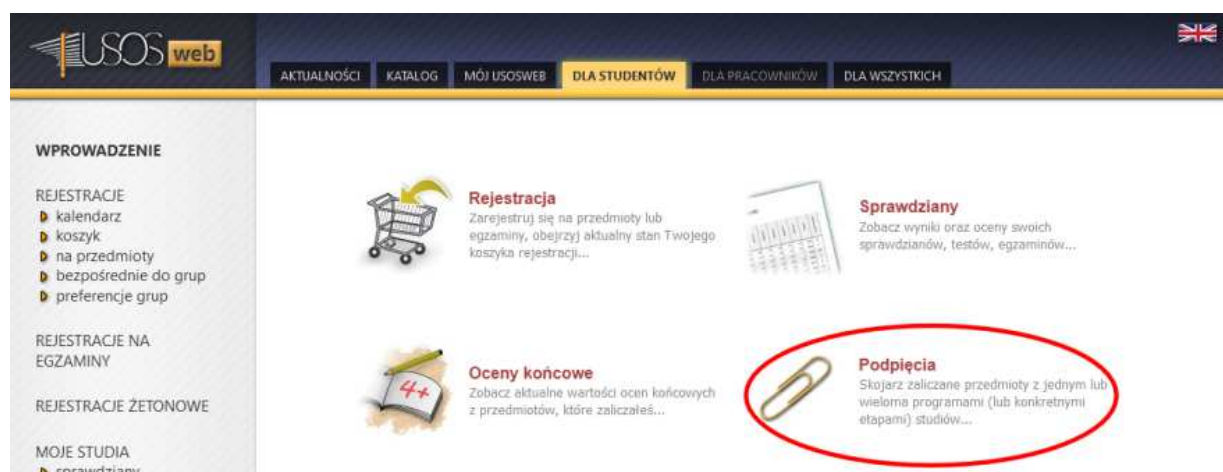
USOS web

AKTUALNOŚCI | KATALOG | MÓJ USOSWEB | DLA STUDENTÓW | DLA PRACOWNIKÓW | DLA WSZYSTKICH

WPROWADZENIE

REJESTRACJE
kalendarz
koszyk
na przedmioty
bezpośrednie do grup
preferencje grup

REJESTRACJE NA EGZAMINY

REJESTRACJE ŻETONOWE

MOJE STUDIA
sprawdziany

Rejestracja
Zarejestruj się na przedmioty lub egzaminy, obejrzyj aktualny stan Twojego koszyka rejestracji...

Sprawdziany
Zobacz wyniki oraz oceny swoich sprawdzianów, testów, egzaminów...

4+

Oceny końcowe
Zobacz aktualne wartości ocen końcowych z przedmiotów, które zaliczałeś...

Podpięcia
Skojarz zaliczane przedmioty z jednym lub wieloma programami (lub konkretnymi etapami) studiów...